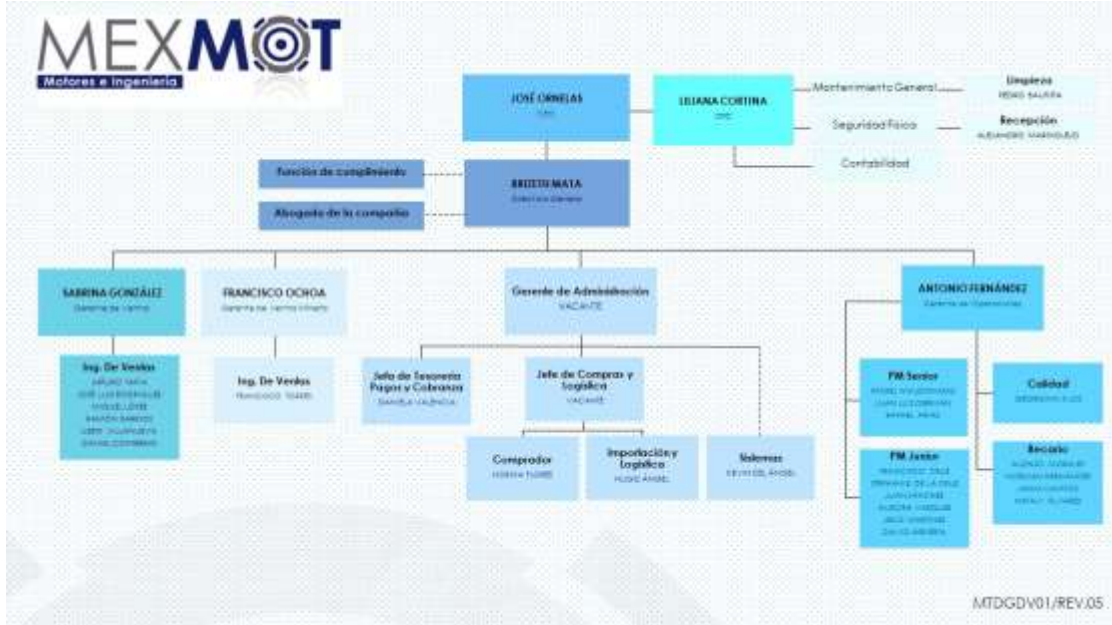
MEXMOT
Motores e Ingeniería

JOSÉ ORNELAS
CEO

LILIANA CORTINA
CFO

Mantenimiento General

Limpieza
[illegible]

Seguridad Física

Recepción
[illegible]

Contabilidad

Función de cumplimiento

Abogado de la compañía

BRISEYDA MATA
Director General

SABRINA GONZÁLEZ
Gerente de Ventas

FRANCISCO OCHOA
Gerente de Ventas Infraestructura

Gerente de Administración
VACANTE

ANTONIO FERNÁNDEZ
Gerente de Operaciones

Ing. De Ventas
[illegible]

Ing. De Ventas
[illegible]

Jefe de Tesorería Pagos y Cobranza
DANIELA VALENCIA

Jefe de Compras y Logística
VACANTE

PM Senior
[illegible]

Calidad
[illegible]

Comprador
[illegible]

Importación y Logística
HUGO ÁNGEL

Sistemas
KEVIN DEL ÁNGEL

PM Junior
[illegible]

Becario
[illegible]

MTDGDV01/REV.05